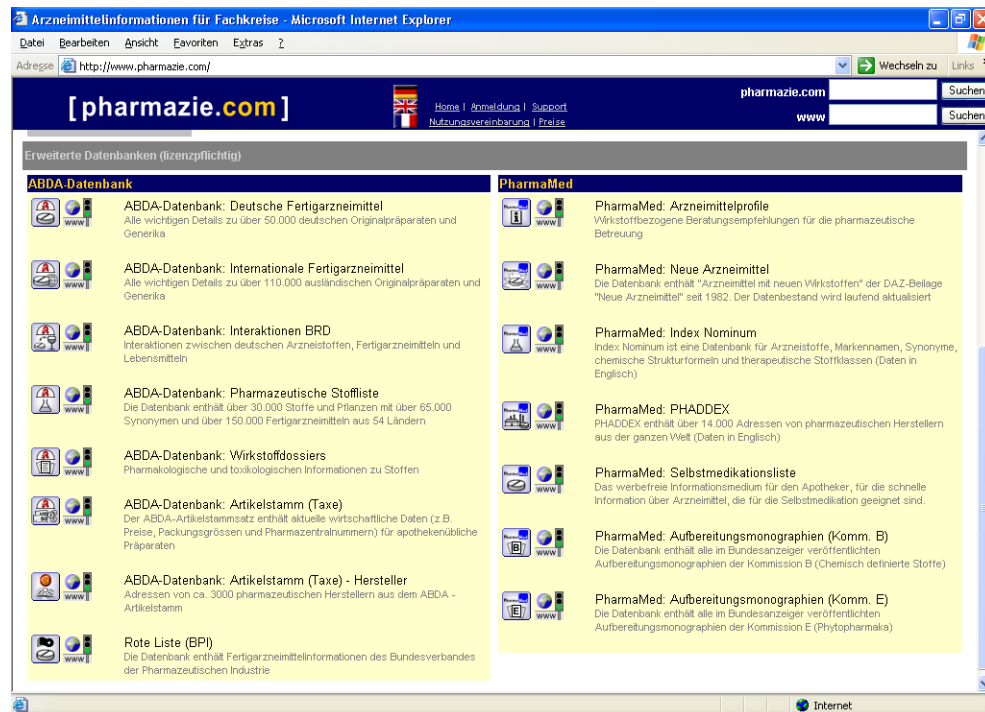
Arzneimittelinformationen für Fachkreise - Microsoft Internet Explorer

Datei Bearbeiten Ansicht Favoriten Extras ?

Adresse http://www.pharmazie.com/ Wechseln zu Links

[pharmazie.com]

Home | Anmeldung | Support
Nutzungsvereinbarung | Preise

pharmazie.com Suchen
www Suchen

Erweiterte Datenbanken (lizenzpflichtig)

ABDA-Datenbank

ABDA-Datenbank: Deutsche Fertigarzneimittel
Alle wichtigen Details zu über 50.000 deutschen Originalpräparaten und Generika

ABDA-Datenbank: Internationale Fertigarzneimittel
Alle wichtigen Details zu über 110.000 ausländischen Originalpräparaten und Generika

ABDA-Datenbank: Interaktionen BRD
Interaktionen zwischen deutschen Arzneistoffen, Fertigarzneimitteln und Lebensmitteln

ABDA-Datenbank: Pharmazeutische Stoffliste
Die Datenbank enthält über 30.000 Stoffe und Pflanzen mit über 65.000 Synonymen und über 150.000 Fertigarzneimitteln aus 54 Ländern

ABDA-Datenbank: Wirkstoffdossiers
Pharmakologische und toxikologischen Informationen zu Stoffen

ABDA-Datenbank: Artikelstamm (Taxe)
Der ABDA-Artikelstammsatz enthält aktuelle wirtschaftliche Daten (z.B. Preise, Packungsgrössen und Pharmazentralnummern) für apothekenübliche Präparaten

ABDA-Datenbank: Artikelstamm (Taxe) - Hersteller
Adressen von ca. 3000 pharmazeutischen Herstellern aus dem ABDA - Artikelstamm

Rote Liste (BPI)
Die Datenbank enthält Fertigarzneimittelinformationen des Bundesverbandes der Pharmazeutischen Industrie

PharmaMed

PharmaMed: Arzneimittelprofile
Wirkstoffbezogene Beratungsempfehlungen für die pharmazeutische Betreuung

PharmaMed: Neue Arzneimittel
Die Datenbank enthält "Arzneimittel mit neuen Wirkstoffen" der DAZ-Beilage "Neue Arzneimittel" seit 1982. Der Datenbestand wird laufend aktualisiert

PharmaMed: Index Nominum
Index Nominum ist eine Datenbank für Arzneistoffe, Markennamen, Synonyme, chemische Strukturformeln und therapeutische Stoffklassen (Daten in Englisch)

PharmaMed: PHADDEX
PHADDEX enthält über 14.000 Adressen von pharmazeutischen Herstellern aus der ganzen Welt (Daten in Englisch)

PharmaMed: Selbstmedikationsliste
Das werbefreie Informationsmedium für den Apotheker, für die schnelle Information über Arzneimittel, die für die Selbstmedikation geeignet sind.

PharmaMed: Aufbereitungsmonographien (Komm. B)
Die Datenbank enthält alle im Bundesanzeiger veröffentlichten Aufbereitungsmonographien der Kommission B (Chemisch definierte Stoffe)

PharmaMed: Aufbereitungsmonographien (Komm. E)
Die Datenbank enthält alle im Bundesanzeiger veröffentlichten Aufbereitungsmonographien der Kommission E (Phytopharmaka)

Internet